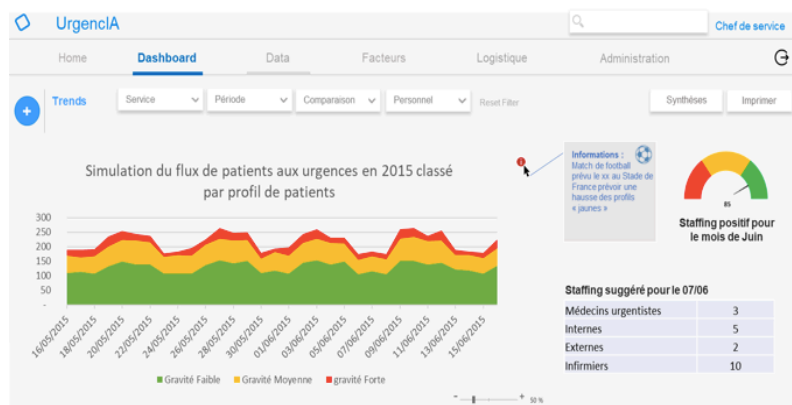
UrgencIA

Chef de service

Home
Dashboard
Data
Facteurs
Logistique
Administration

Trends
Service
Période
Comparaison
Personnel
Reset Filter
Synthèses
Imprimer

Simulation du flux de patients aux urgences en 2015 classé par profil de patients

300
250
200
150
100
50
-

16/05/2015
18/05/2015
20/05/2015
22/05/2015
24/05/2015
26/05/2015
28/05/2015
30/05/2015
01/06/2015
03/06/2015
05/06/2015
07/06/2015
09/06/2015
11/06/2015
13/06/2015
15/06/2015

Gravité Faible
Gravité Moyenne
gravité Forte

Informations : Match de football prévu le xx au Stade de France prévoir une hausse des profils « jaunes »

85

Staffing positif pour le mois de Juin

Staffing suggéré pour le 07/06

| | |
|---|---|
| Médecins urgentistes | 3 |
| Internes | 5 |
| Externes | 2 |
| Infirmiers | 10 |

50 %